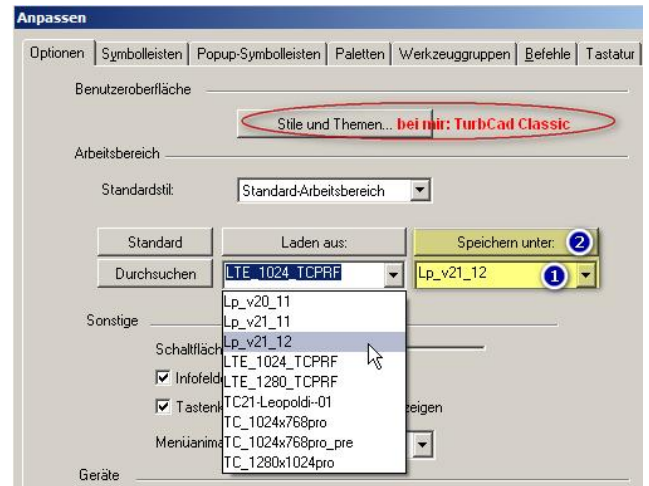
Anpassen

Optionen | Symbolleisten | Popup-Symbolleisten | Paletten | Werkzeuggruppen | Befehle | Tastatur

Benutzeroberfläche

Stile und Themen... bei mir: TurbCad Classic

Arbeitsbereich

Standardstil: Standard-Arbeitsbereich

Standard

Laden aus:

Speichern unter: 2

Durchsuchen

LTE_1024_TCPRF

Lp_v21_12 1

Lp_v20_11
Lp_v21_11
Lp_v21_12
LTE_1024_TCPRF
LTE_1280_TCPRF
TC21-Leopoldi--01
TC_1024x768pro
TC_1024x768pro_pre
TC_1280x1024pro

Sonstige

Schaltfläc

Infofeld

Tastenk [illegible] zeigen

Menüanima

Geräte